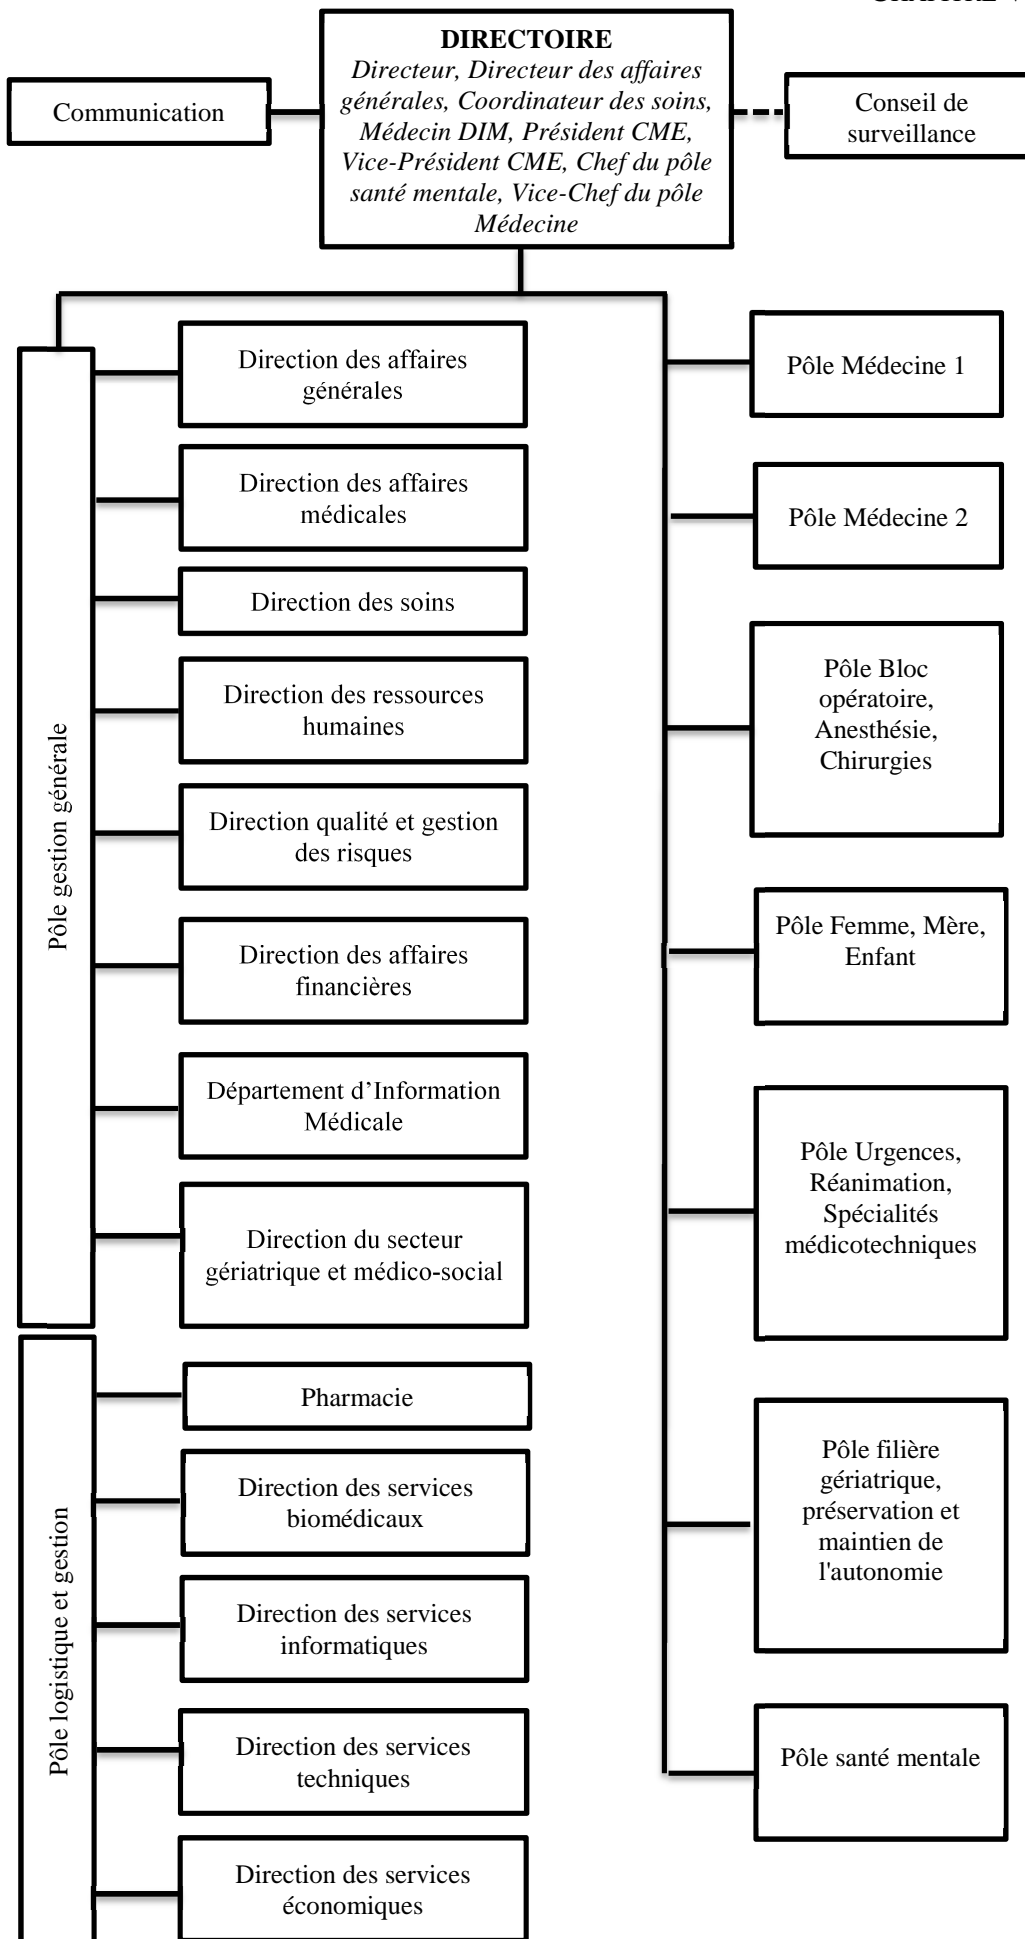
CHAPITRE V

DIRECTOIRE
*Directeur, Directeur des affaires générales, Coordinateur des soins, Médecin DIM, Président CME, Vice-Président CME, Chef du pôle santé mentale, Vice-Chef du pôle Médecine*

Communication

Conseil de surveillance

Pôle gestion générale

Direction des affaires générales

Direction des affaires médicales

Direction des soins

Direction des ressources humaines

Direction qualité et gestion des risques

Direction des affaires financières

Département d'Information Médicale

Direction du secteur gériatrique et médico-social

Pôle logistique et gestion

Pharmacie

Direction des services biomédicaux

Direction des services informatiques

Direction des services techniques

Direction des services économiques

Pôle Médecine 1

Pôle Médecine 2

Pôle Bloc opératoire, Anesthésie, Chirurgies

Pôle Femme, Mère, Enfant

Pôle Urgences, Réanimation, Spécialités médicotechniques

Pôle filière gériatrique, préservation et maintien de l'autonomie

Pôle santé mentale